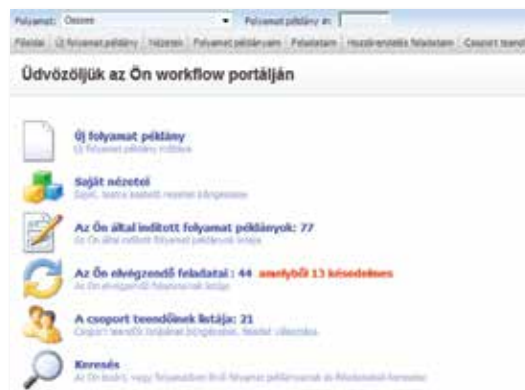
Folyamat: Összes
Folyamat példány id:

Főoldal | Új folyamat példány | Nézetek | Folyamat példányaim | Feladataim | Hozzárendelés feladataim | Csoport teendő

Üdvözöljük az Ön workflow portálján

Új folyamat példány
Új folyamat példány indítása

Saját nézetei
Saját, testre szabott nézetei böngészése

Az Ön által indított folyamat példányok: 77
Az Ön által indított folyamat példányok listája

Az Ön elvégzendő feladatai : 44 amelyből 13 késedelmes
Az Ön elvégzendő feladatainak listája

A csoport teendőinek listája: 21
Csoport teendők listájának böngészése, feladat vállalása

Keresés
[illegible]